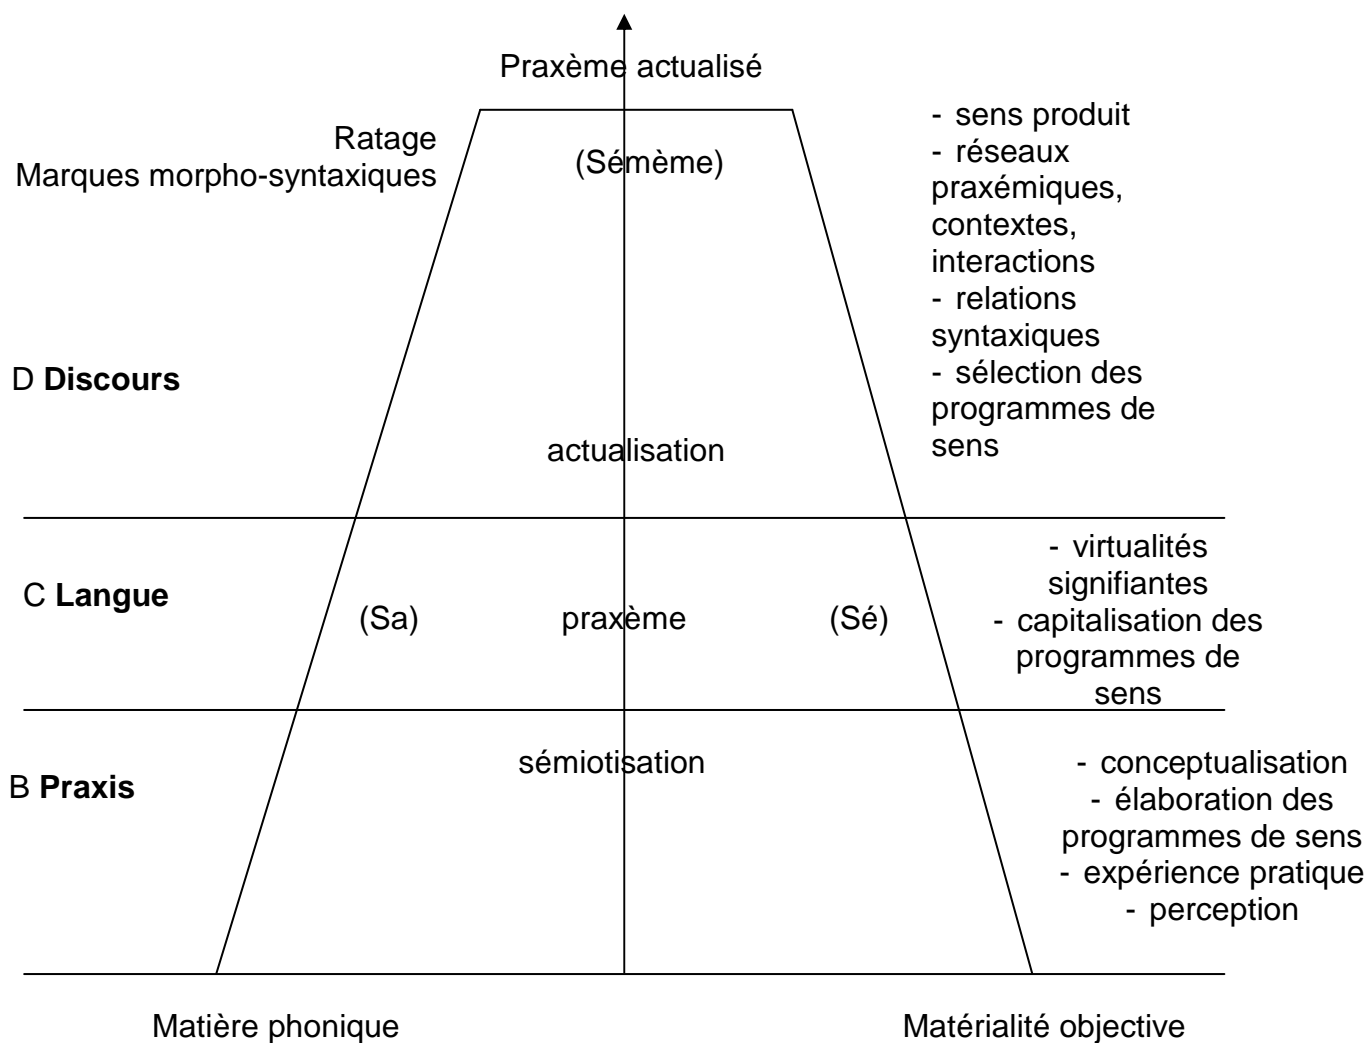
Praxème actualisé

Ratage
Marques morpho-syntaxiques

(Sémème)

- sens produit
- réseaux praxémiques, contextes, interactions
- relations syntaxiques
- sélection des programmes de sens

D **Discours**

actualisation

C **Langue**

(Sa) praxème (Sé)

- virtualités signifiantes
- capitalisation des programmes de sens

B **Praxis**

sémiotisation

- conceptualisation
- élaboration des programmes de sens
- expérience pratique
- perception

Matière phonique

Matérialité objective